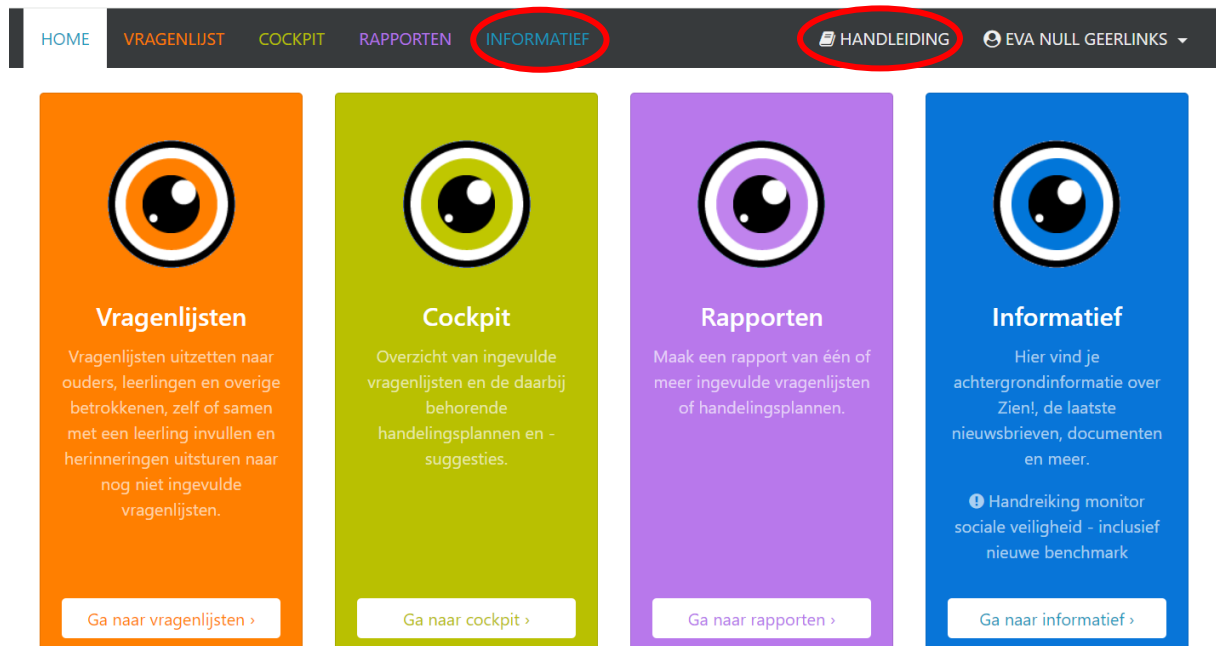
HOME VRAGENLIJST COCKPIT RAPPORTEN INFORMATIEF HANDLEIDING EVA NULL GEERLINKS

Vragenlijsten

Vragenlijsten uitzetten naar ouders, leerlingen en overige betrokkenen, zelf of samen met een leerling invullen en herinneringen uitsturen naar nog niet ingevulde vragenlijsten.

Ga naar vragenlijsten ›

Cockpit

Overzicht van ingevulde vragenlijsten en de daarbij behorende handelingsplannen en -suggesties.

Ga naar cockpit ›

Rapporten

Maak een rapport van één of meer ingevulde vragenlijsten of handelingsplannen.

Ga naar rapporten ›

Informatief

Hier vind je achtergrondinformatie over Zien!, de laatste nieuwsbrieven, documenten en meer.

Handreiking monitor sociale veiligheid - inclusief nieuwe benchmark

Ga naar informatief ›